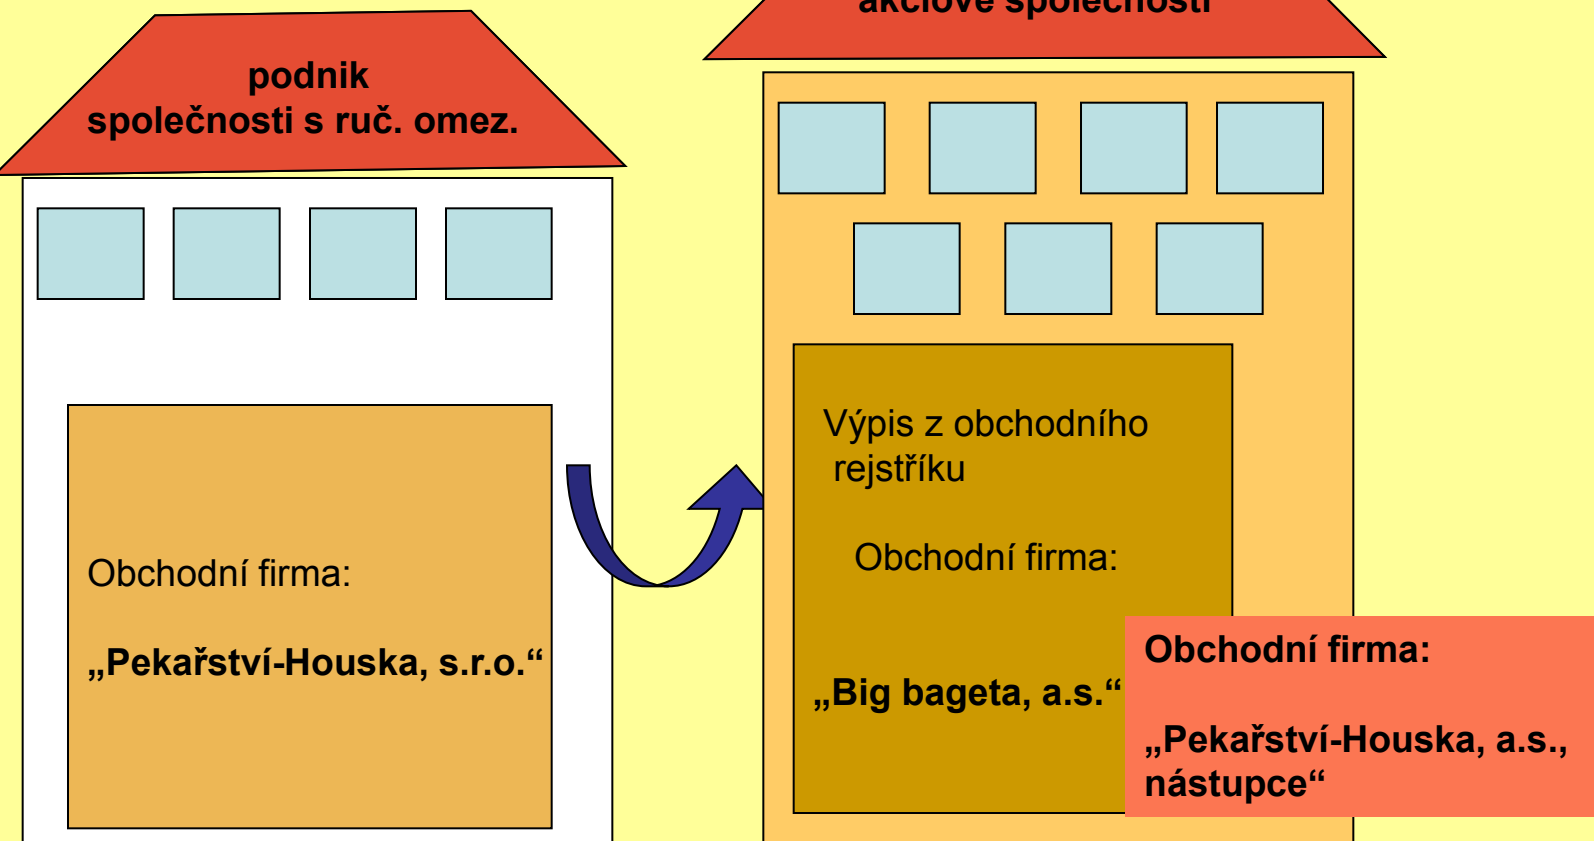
podnik
společnosti s ruč. omez.

Obchodní firma:

„Pekařství-Houska, s.r.o.“

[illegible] akciové společnosti

Výpis z obchodního rejstříku

Obchodní firma:

„Big bageta, a.s.“

Obchodní firma:

„Pekařství-Houska, a.s., nástupce“